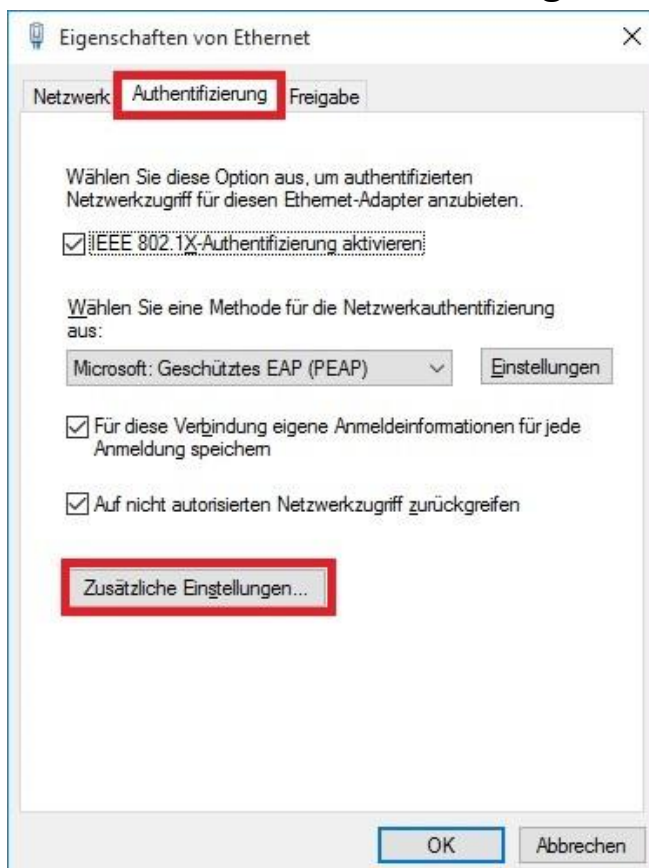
Eigenschaften von Ethernet

Netzwerk Authentifizierung Freigabe

Wählen Sie diese Option aus, um authentifizierten Netzwerkzugriff für diesen Ethernet-Adapter anzubieten.

IEEE 802.1X-Authentifizierung aktivieren

Wählen Sie eine Methode für die Netzwerkauthentifizierung aus:

Microsoft: Geschütztes EAP (PEAP)

Einstellungen

Für diese Verbindung eigene Anmeldeinformationen für jede Anmeldung speichern

Auf nicht autorisierten Netzwerkzugriff zurückgreifen

Zusätzliche Einstellungen...

OK

Abbrechen